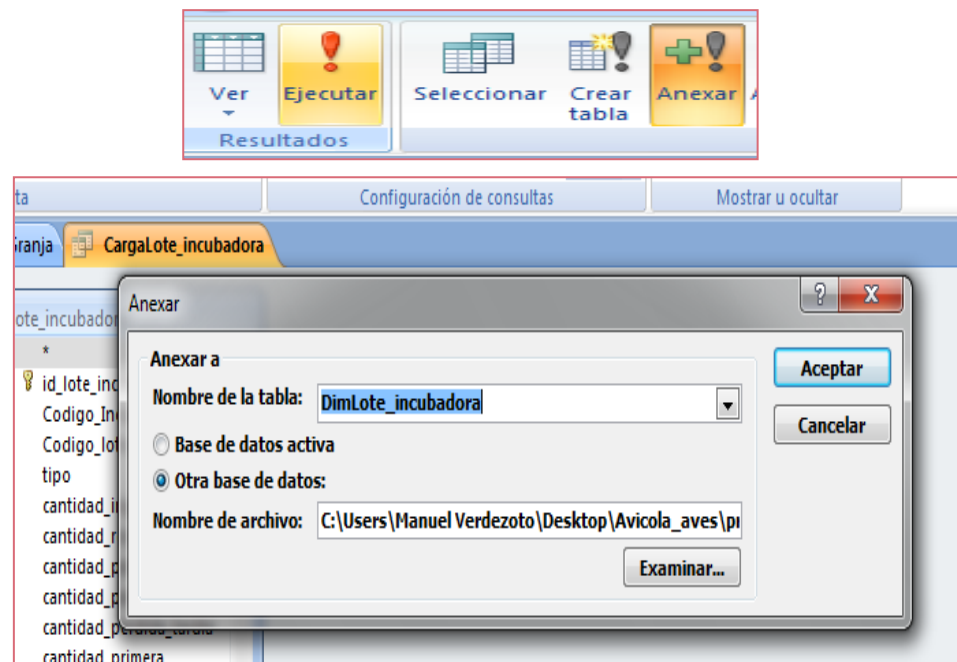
Ver
Ejecutar
Resultados
Seleccionar
Crear tabla
Anexar

ta
Configuración de consultas
Mostrar u ocultar
Granja
CargaLote_incubadora

ote_incubador
*
id_lote_inc
Codigo_In
Codigo_lot
tipo
cantidad_i
cantidad_r
cantidad_p
cantidad_p
cantidad_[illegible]
cantidad_primera

Anexar
?
X
Anexar a
Nombre de la tabla: DimLote_incubadora
Base de datos activa
Otra base de datos:
Nombre de archivo: C:\Users\Manuel Verdezoto\Desktop\Avicola_aves\pı
Examinar...
Aceptar
Cancelar